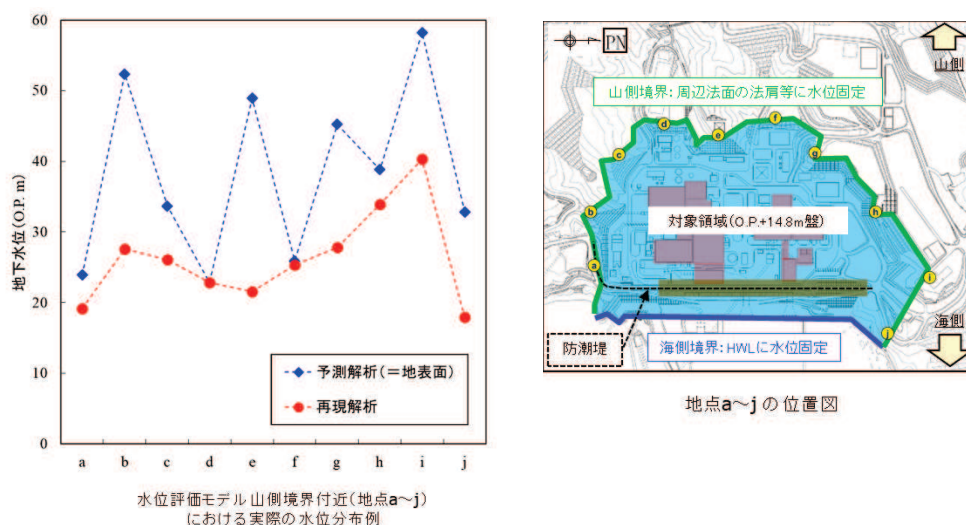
60
50
40
30
20
10
0

地下水位(O.P. m)

a b c d e f g h i j

予測解析(＝地表面)
再現解析

水位評価モデル山側境界付近(地点a～j)における実際の水位分布例

PN

山側境界：周辺法面の法肩等に水位固定

山側

d e f c g b h a i j

対象領域(O.P.+14.8m盤)

海側

防潮堤

海側境界：HWLに水位固定

地点a～jの位置図